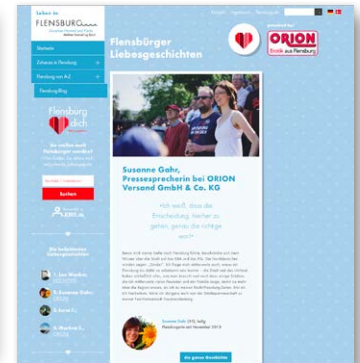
Leben in
FLENSBURG

Startseite
Zuhause in Flensburg
Flensburg von A-Z
FlensburgBlog

Flensburg dich

Suchen

Flensbürger Liebesgeschichten

ORION
Book aus Flensburg

Susanne Gahr, Pressesprecherin bei ORION Versand GmbH & Co. KG

Ich weiß, dass die Entscheidung, hierher zu gehen, genau die richtige war.

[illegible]

die ganze Geschichte